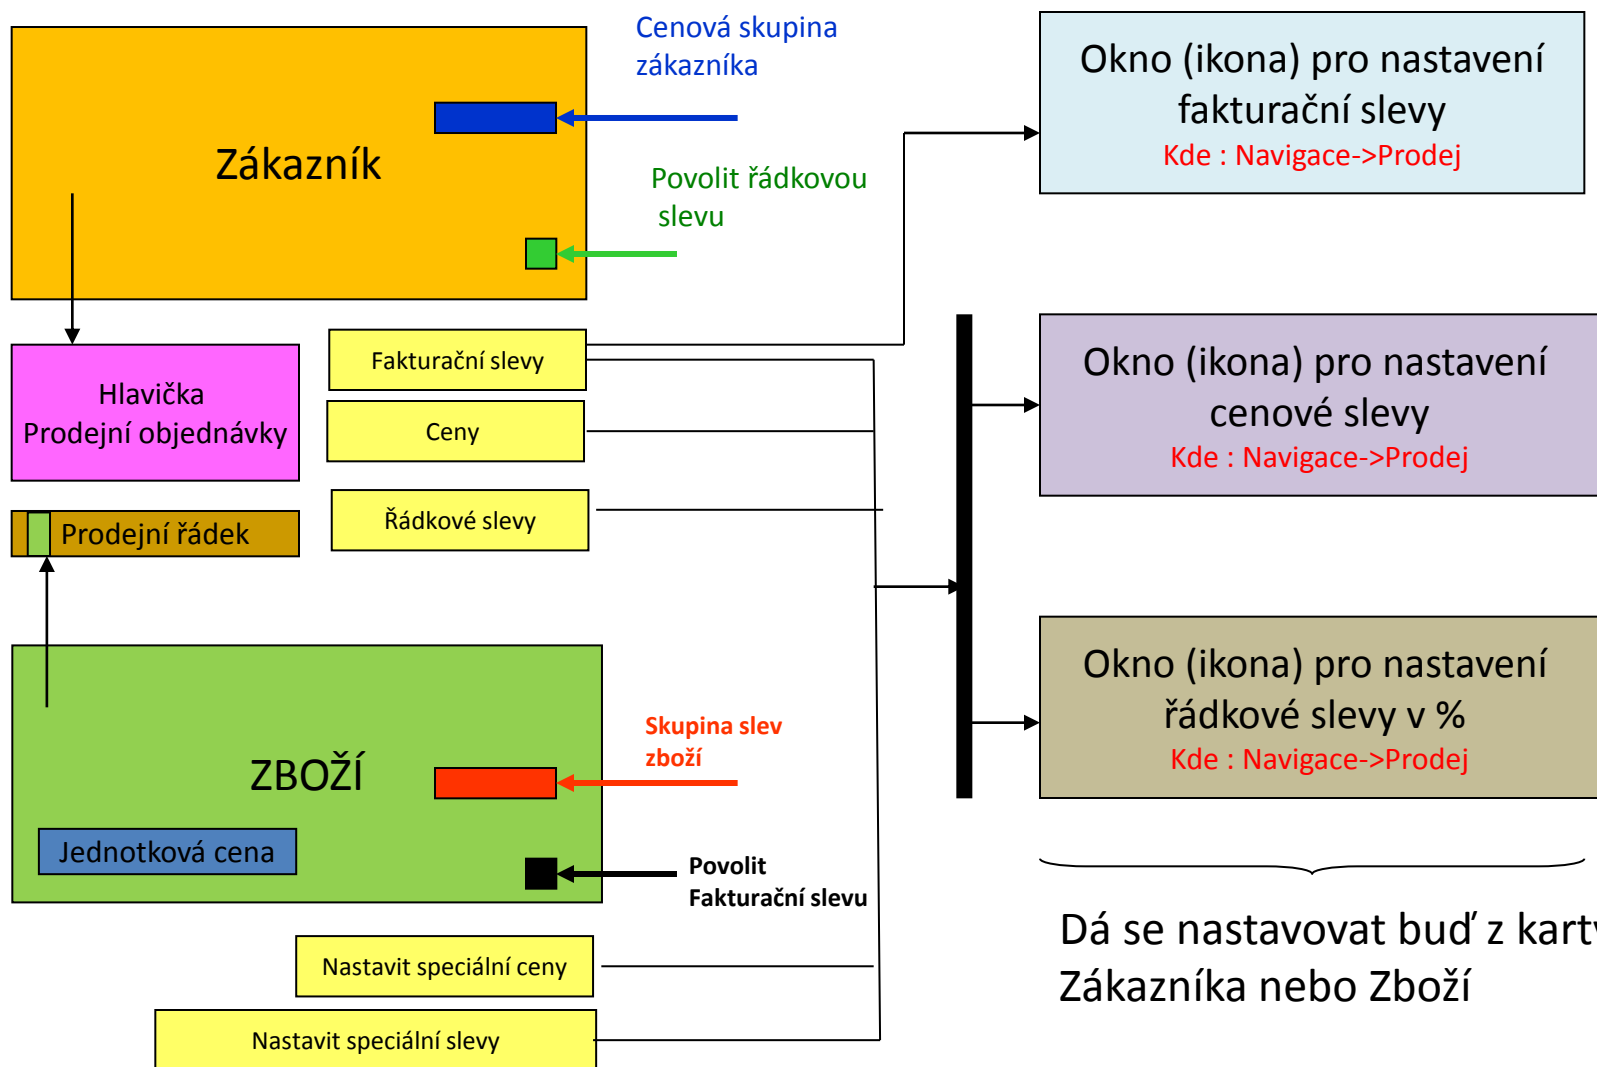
Zákazník

Cenová skupina zákazníka

Povolit řádkovou slevu

Okno (ikona) pro nastavení fakturační slevy
Kde : Navigace->Prodej

Hlavička Prodejní objednávky

Fakturační slevy

Ceny

Řádkové slevy

Prodejní řádek

Okno (ikona) pro nastavení cenové slevy
Kde : Navigace->Prodej

Okno (ikona) pro nastavení řádkové slevy v %
Kde : Navigace->Prodej

ZBOŽÍ

Skupina slev zboží

Jednotková cena

Povolit Fakturační slevu

Dá se nastavovat buď z kart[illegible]
Zákazníka nebo Zboží

Nastavit speciální ceny

Nastavit speciální slevy